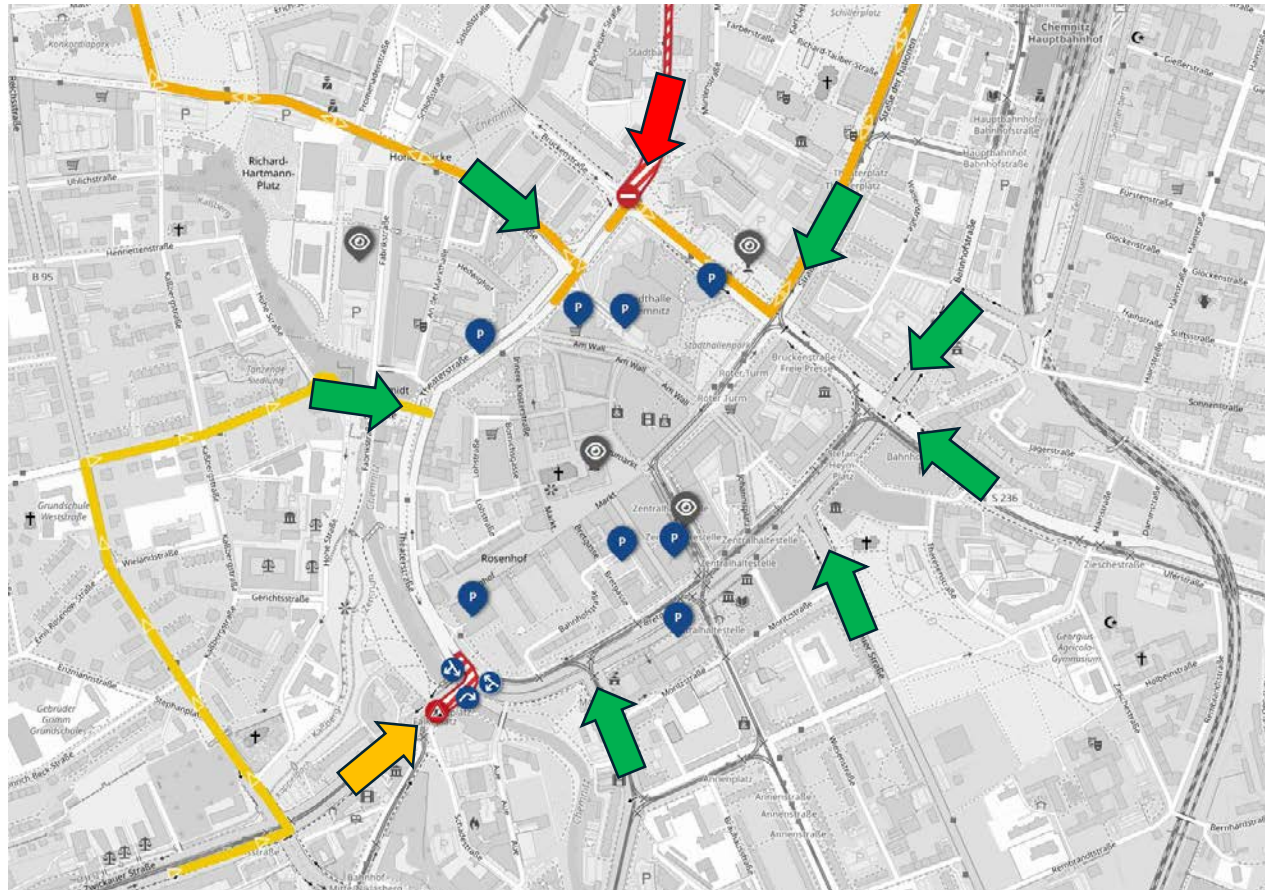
Chemnitz Hauptbahnhof

Schillerplatz

Gießerstraße

Färberstraße

Richard-Tauber-Straße

Straße der Nationen

Hauptbahnhof Bahnhofstraße

Fürstenstraße

Glockenstraße

Richard-Hartmann-Platz

Ulrichstraße

Henriettenstraße

B 95

Fabrikstraße

Brückenstraße

Am Wall

Stadthalle Chemnitz

Stadthallenpark

Brückenstraße Freie Presse

Roter Turm

Theaterstraße

Bahnhofstraße

Jägerstraße

Sonnenstraße

S 236

Markt

Zentralhaltestelle

Rosenhof

Wiesenstraße

Gerichtsstraße

Grundschule Weststraße

Moritzstraße

Annenplatz

Annenstraße

Zieschestraße

Georgius Agricola Gymnasium

Gebrüder Grimm Grundschule

Stephanplatz

Zwickauer Straße

Reitbahnstraße

Bernhardstraße